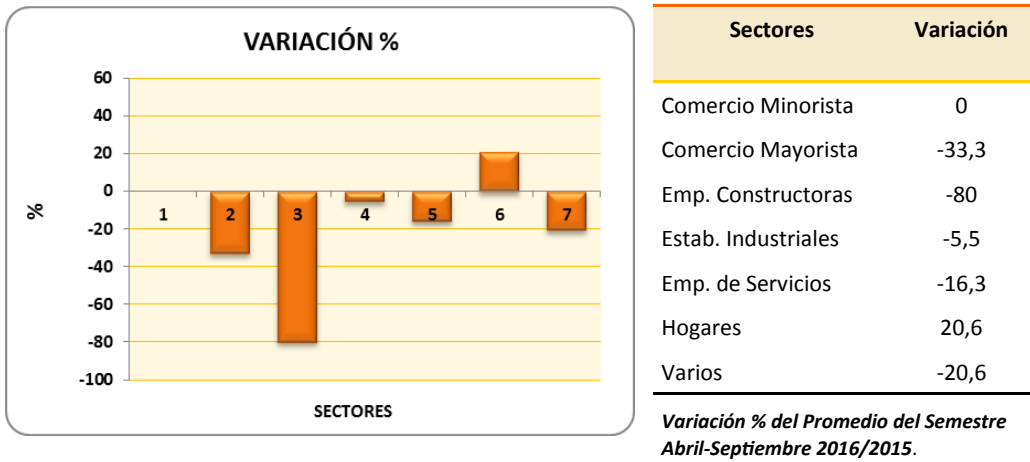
VARIACIÓN %

60
40
20
0
-20
-40
-60
-80
-100

%

1 2 3 4 5 6 7

SECTORES

| Sectores | Variación |
|---|---|
| Comercio Minorista | 0 |
| Comercio Mayorista | -33,3 |
| Emp. Constructoras | -80 |
| Estab. Industriales | -5,5 |
| Emp. de Servicios | -16,3 |
| Hogares | 20,6 |
| Varios | -20,6 |

Variación % del Promedio del Semestre Abril-Septiembre 2016/2015.